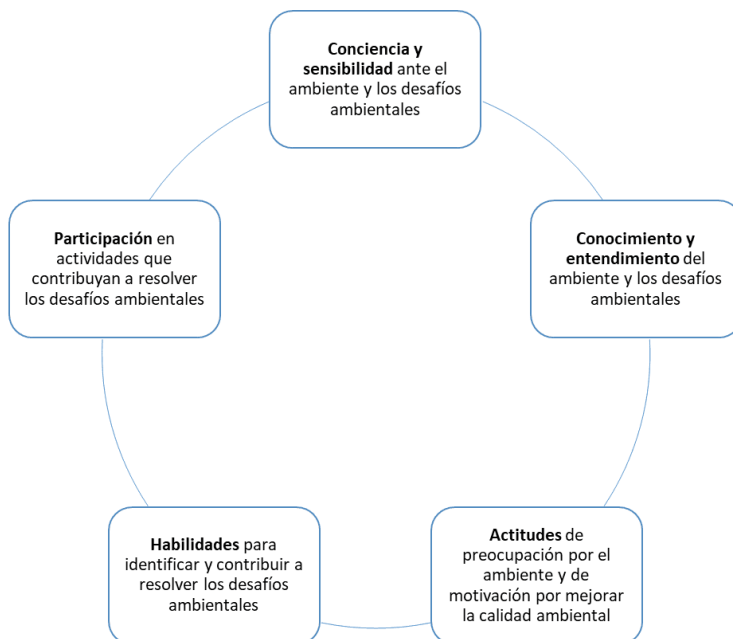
Conciencia y sensibilidad ante el ambiente y los desafíos ambientales

Conocimiento y entendimiento del ambiente y los desafíos ambientales

Actitudes de preocupación por el ambiente y de motivación por mejorar la calidad ambiental

Habilidades para identificar y contribuir a resolver los desafíos ambientales

Participación en actividades que contribuyan a resolver los desafíos ambientales